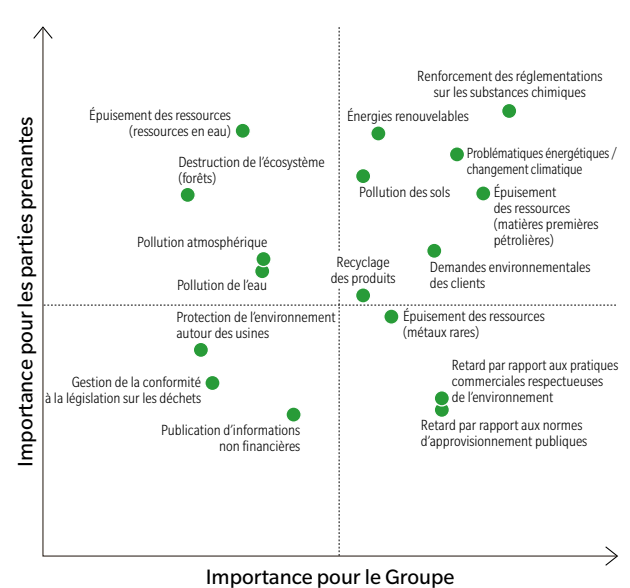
Importance pour les parties prenantes

Renforcement des réglementations sur les substances chimiques

Épuisement des ressources (ressources en eau)

Énergies renouvelables

Destruction de l'écosystème (forêts)

Problématiques énergétiques / changement climatique

Pollution des sols

Épuisement des ressources (matières premières pétrolières)

Pollution atmosphérique

Recyclage des produits

Demandes environnementales des clients

Pollution de l'eau

Protection de l'environnement autour des usines

Épuisement des ressources (métaux rares)

Gestion de la conformité à la législation sur les déchets

Retard par rapport aux pratiques commerciales respectueuses de l'environnement

Publication d'informations non financières

Retard par rapport aux normes d'approvisionnement publiques

Importance pour le Groupe